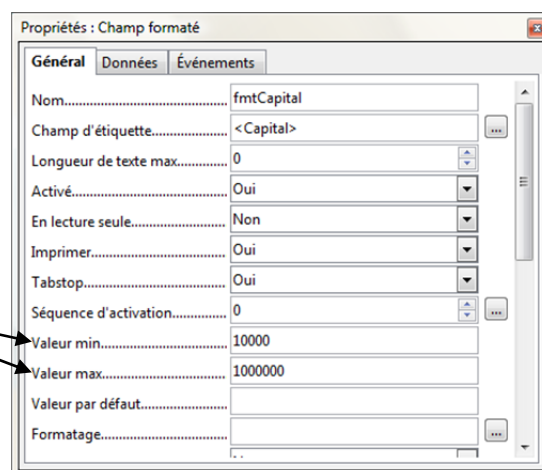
Propriétés : Champ formaté

Général | Données | Événements

| | |
|---|---|
| Nom.................................... | fmtCapital |
| Champ d'étiquette..................... | <Capital> |
| Longueur de texte max............. | 0 |
| Activé.................................... | Oui |
| En lecture seule........................ | Non |
| Imprimer.................................. | Oui |
| Tabstop.................................... | Oui |
| Séquence d'activation.............. | 0 |
| Valeur min................................ | 10000 |
| Valeur max............................... | 1000000 |
| Valeur par défaut....................... | |
| Formatage................................. | |